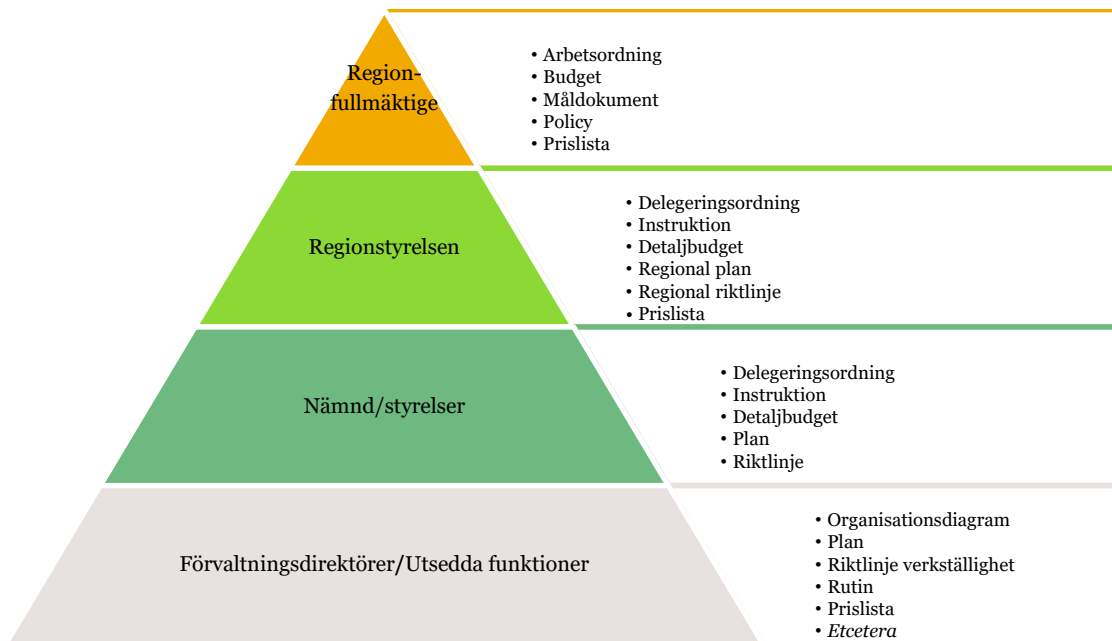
Regionfullmäktige

• Arbetsordning
• Budget
• Måldokument
• Policy
• Prislista

Regionstyrelsen

• Delegeringsordning
• Instruktion
• Detaljbudget
• Regional plan
• Regional riktlinje
• Prislista

Nämnd/styrelser

• Delegeringsordning
• Instruktion
• Detaljbudget
• Plan
• Riktlinje

Förvaltningsdirektörer/Utsedda funktioner

• Organisationsdiagram
• Plan
• Riktlinje verkställighet
• Rutin
• Prislista
• Etcetera